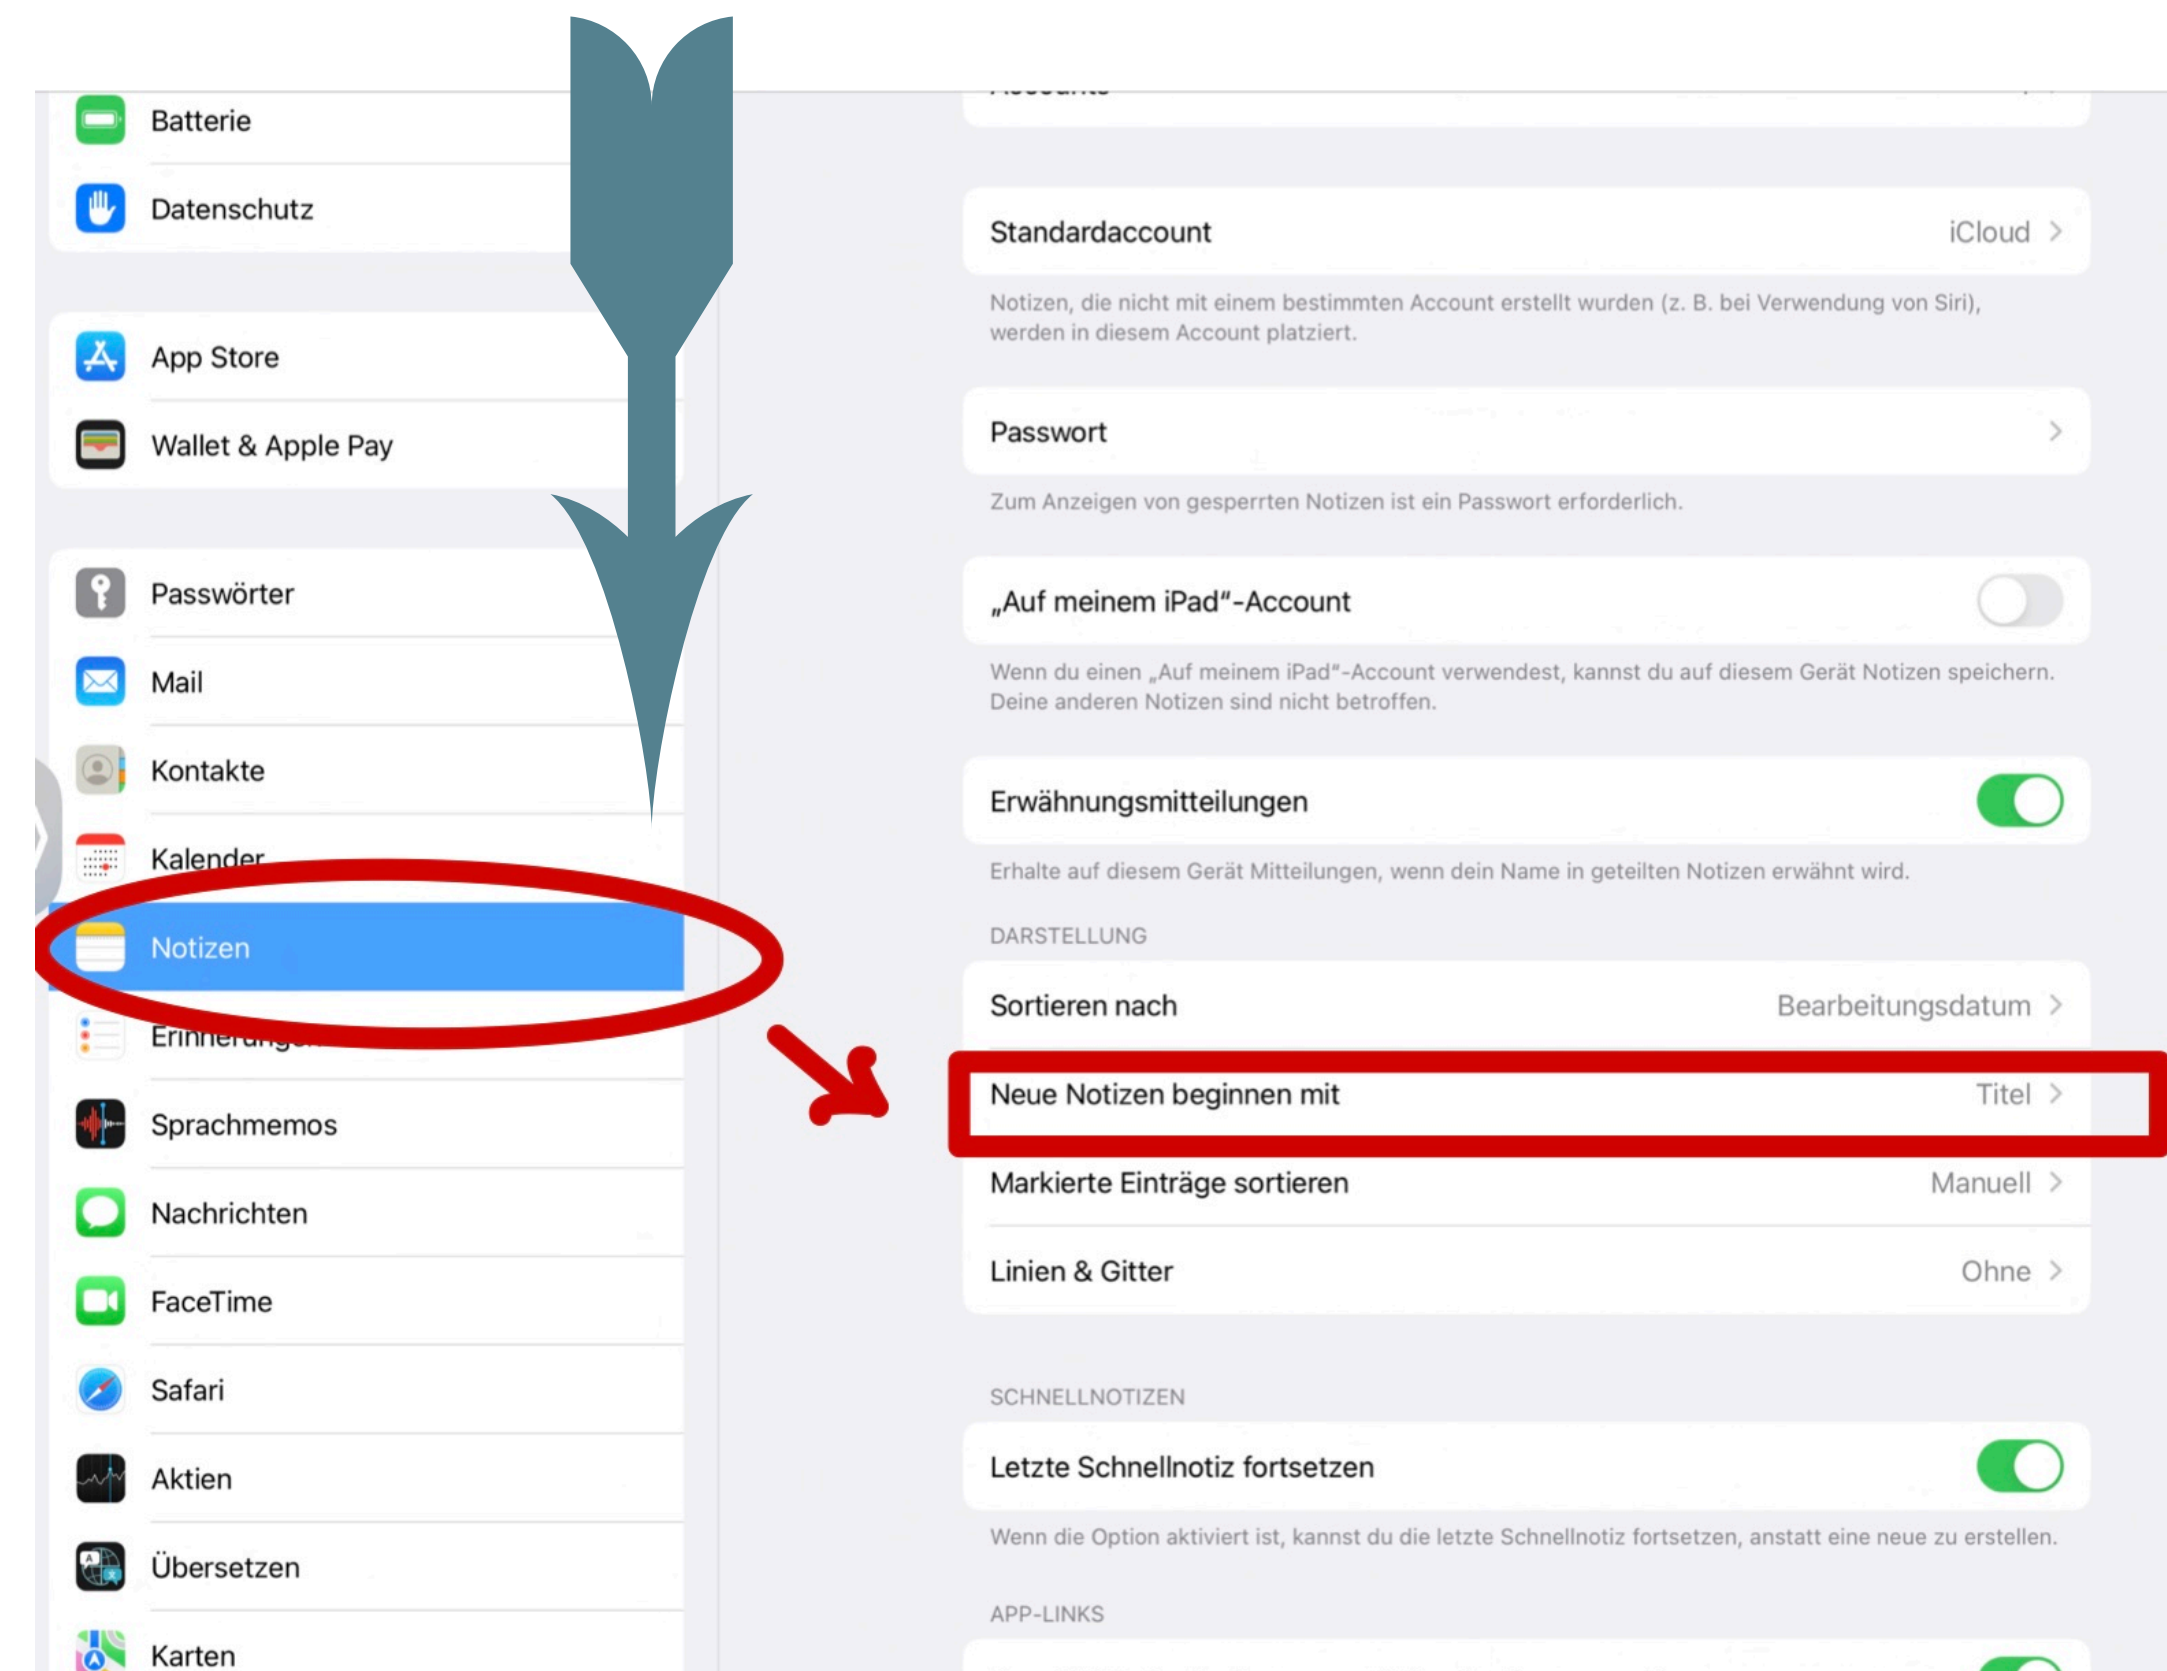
Batterie
Datenschutz

App Store
Wallet & Apple Pay

Passwörter
Mail
Kontakte
Kalender
Notizen
Erinnerungen
Sprachmemos
Nachrichten
FaceTime
Safari
Aktien
Übersetzen
Karten

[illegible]

Standardaccount iCloud

Notizen, die nicht mit einem bestimmten Account erstellt wurden (z. B. bei Verwendung von Siri), werden in diesem Account platziert.

Passwort

Zum Anzeigen von gesperrten Notizen ist ein Passwort erforderlich.

„Auf meinem iPad"-Account

Wenn du einen „Auf meinem iPad"-Account verwendest, kannst du auf diesem Gerät Notizen speichern. Deine anderen Notizen sind nicht betroffen.

Erwähnungsmitteilungen

Erhalte auf diesem Gerät Mitteilungen, wenn dein Name in geteilten Notizen erwähnt wird.

DARSTELLUNG

Sortieren nach Bearbeitungsdatum

Neue Notizen beginnen mit Titel

Markierte Einträge sortieren Manuell

Linien & Gitter Ohne

SCHNELLNOTIZEN

Letzte Schnellnotiz fortsetzen

Wenn die Option aktiviert ist, kannst du die letzte Schnellnotiz fortsetzen, anstatt eine neue zu erstellen.

APP-LINKS